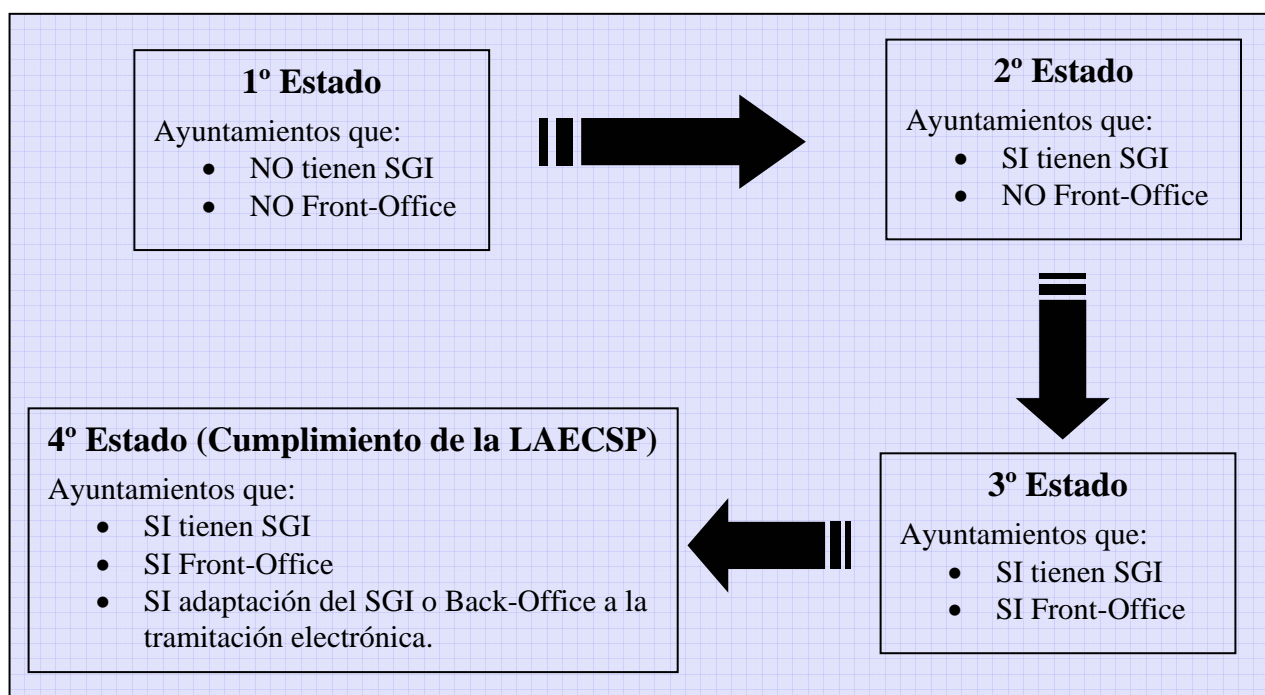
1º Estado

Ayuntamientos que:
- NO tienen SGI
- NO Front-Office

2º Estado

Ayuntamientos que:
- SI tienen SGI
- NO Front-Office

3º Estado

Ayuntamientos que:
- SI tienen SGI
- SI Front-Office

4º Estado (Cumplimiento de la LAECSP)

Ayuntamientos que:
- SI tienen SGI
- SI Front-Office
- SI adaptación del SGI o Back-Office a la tramitación electrónica.